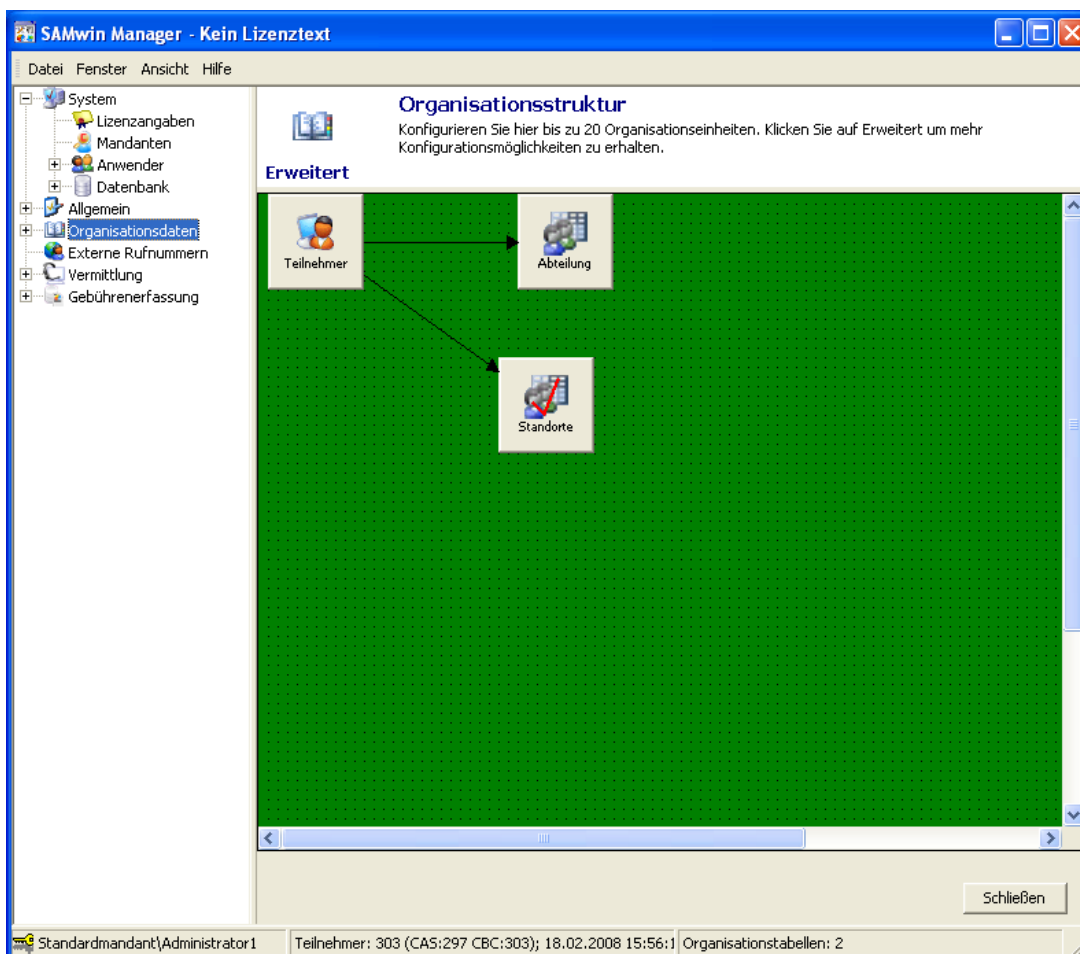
SAMwin Manager - Kein Lizenztext

Datei Fenster Ansicht Hilfe

System
Lizenzangaben
Mandanten
Anwender
Datenbank
Allgemein
Organisationsdaten
Externe Rufnummern
Vermittlung
Gebührenerfassung

Organisationsstruktur
Konfigurieren Sie hier bis zu 20 Organisationseinheiten. Klicken Sie auf Erweitert um mehr Konfigurationsmöglichkeiten zu erhalten.

Erweitert

Teilnehmer

Abteilung

Standorte

Schließen

Standardmandant\Administrator1
Teilnehmer: 303 (CAS:297 CBC:303); 18.02.2008 15:56:1
Organisationstabellen: 2